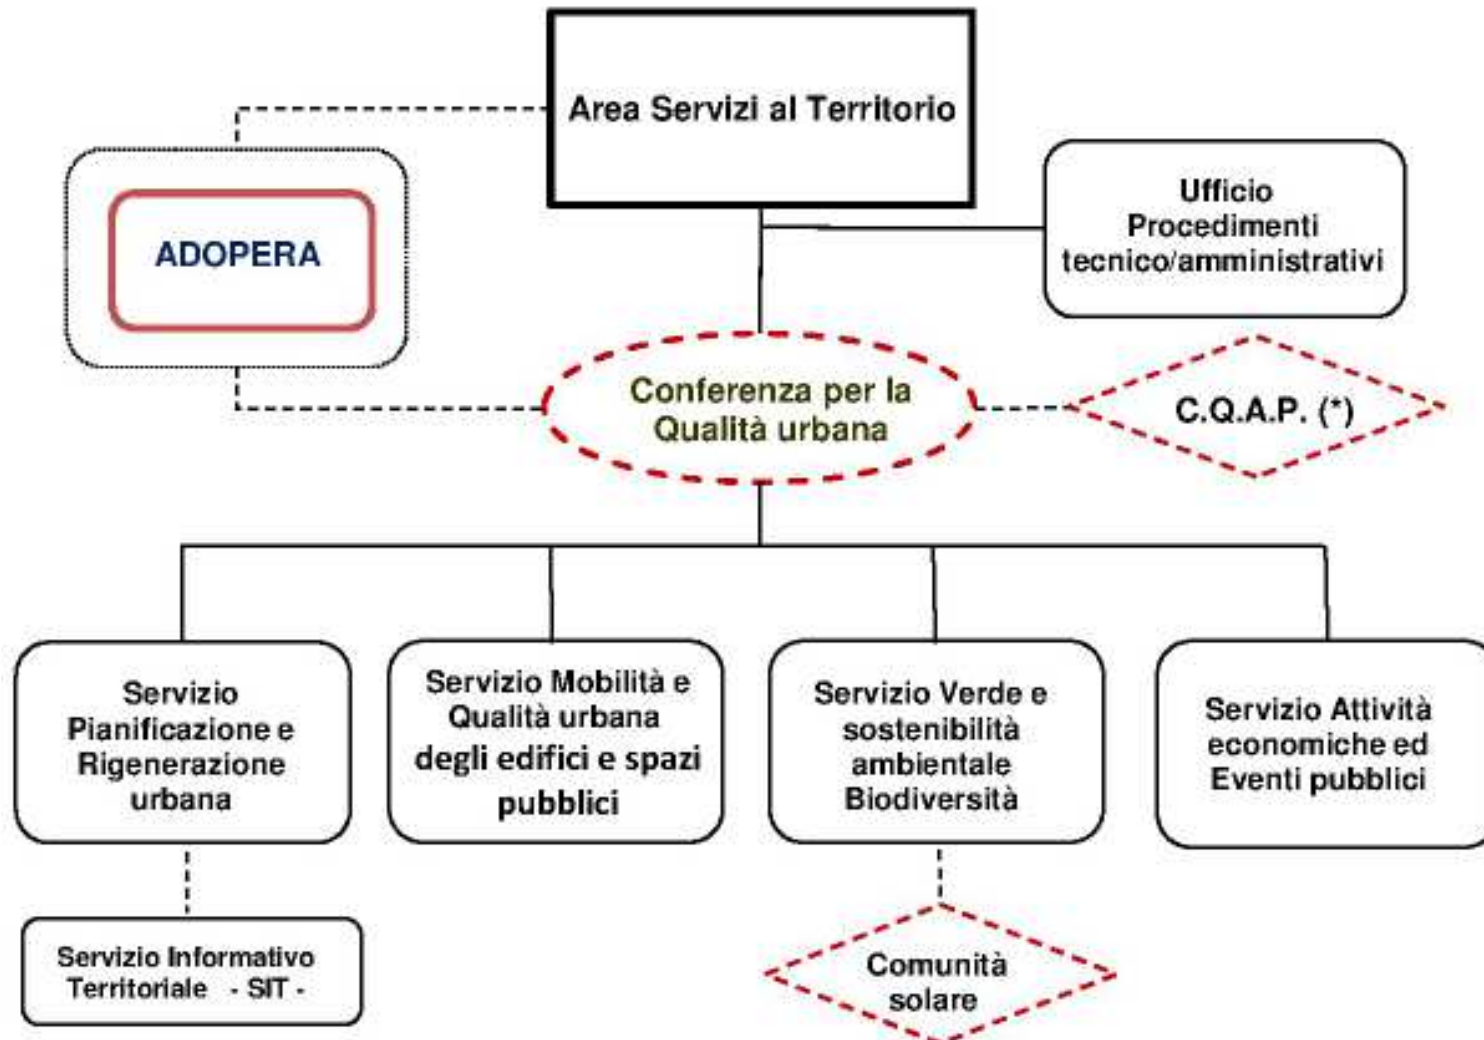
Area Servizi al Territorio

ADOPERA

Ufficio Procedimenti tecnico/amministrativi

Conferenza per la Qualità urbana

C.Q.A.P. (*)

Servizio Pianificazione e Rigenerazione urbana

Servizio Mobilità e Qualità urbana degli edifici e spazi pubblici

Servizio Verde e sostenibilità ambientale Biodiversità

Servizio Attività economiche ed Eventi pubblici

Servizio Informativo Territoriale - SIT -

Comunità solare